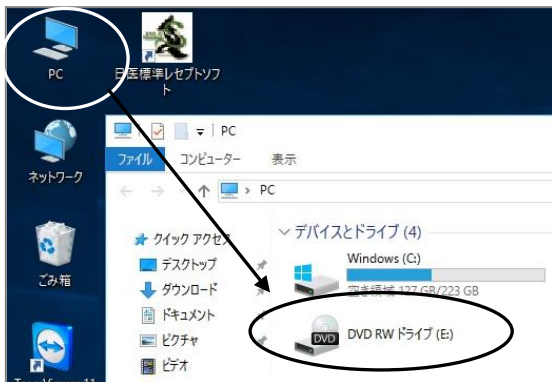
PC

日医標準レセプトソフト

ネットワーク

ごみ箱

| PC

ファイル　コンピューター　表示

PC

クイック アクセス

デスクトップ

ダウンロード

ドキュメント

ピクチャ

ビデオ

デバイスとドライブ (4)

Windows (C:)

空き領域 127 GB/223 GB

DVD

DVD RW ドライブ (E:)

TeamViewer 11